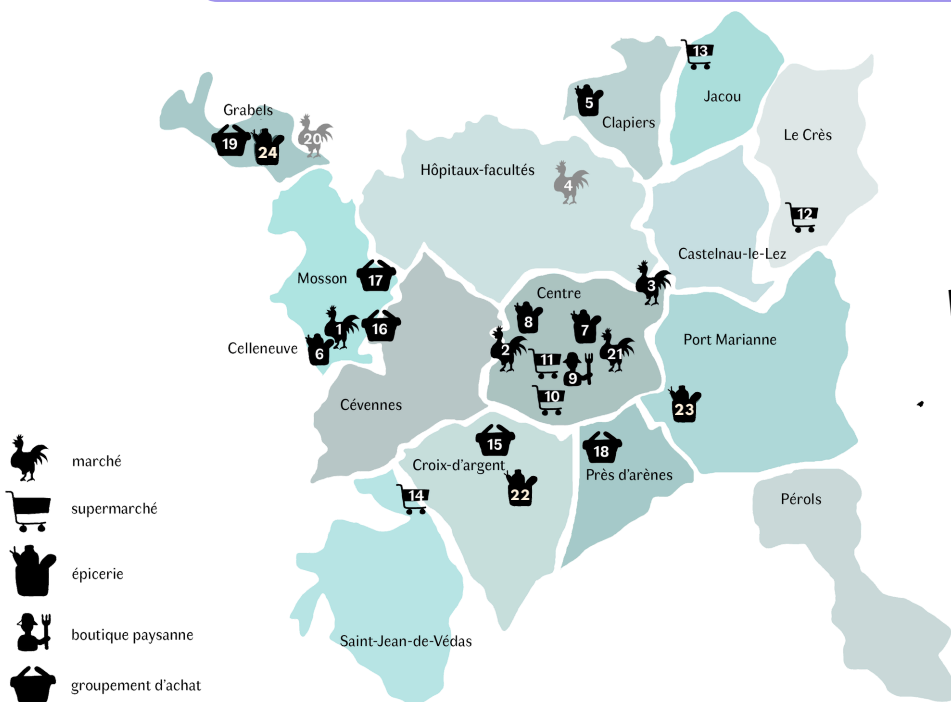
Grabels
19
24
20
5
Clapiers
13
Jacou
Le Crès
Hôpitaux-facultés
4
12
Castelnau-le-Lez
Mosson
17
3
Centre
8
7
1
16
Celleneuve
6
2
21
11
9
Port Marianne
Cévennes
10
23
15
18
Croix-d'argent
22
Près d'arènes
Pérols
14
Saint-Jean-de-Védas

marché
supermarché
épicerie
boutique paysanne
groupement d'achat